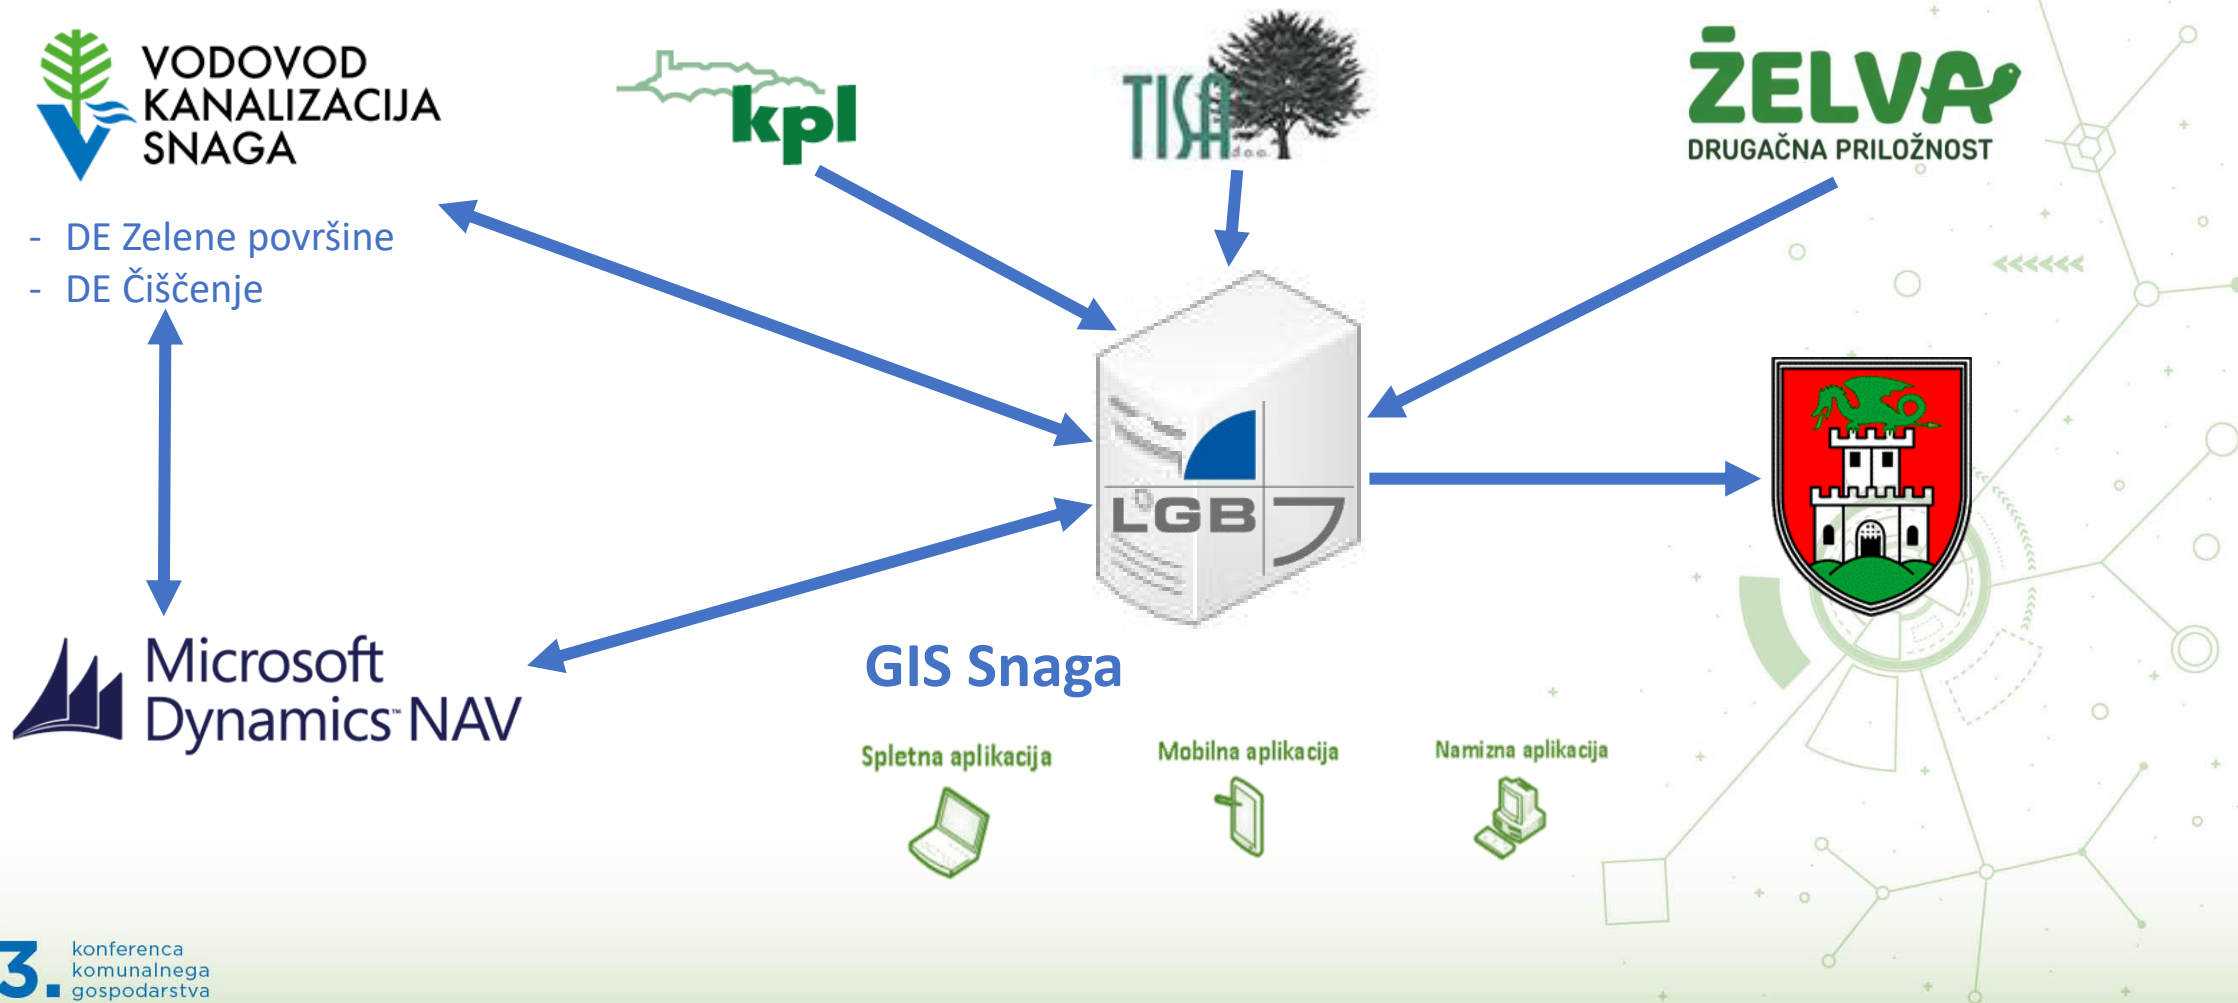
VODOVOD KANALIZACIJA SNAGA

kpl

TISA d.o.o.

ŽELVA
DRUGAČNA PRILOŽNOST

- DE Zelene površine
- DE Čiščenje

LGB

Microsoft Dynamics NAV

GIS Snaga

Spletna aplikacija

Mobilna aplikacija

Namizna aplikacija

3. konferenca komunalnega gospodarstva